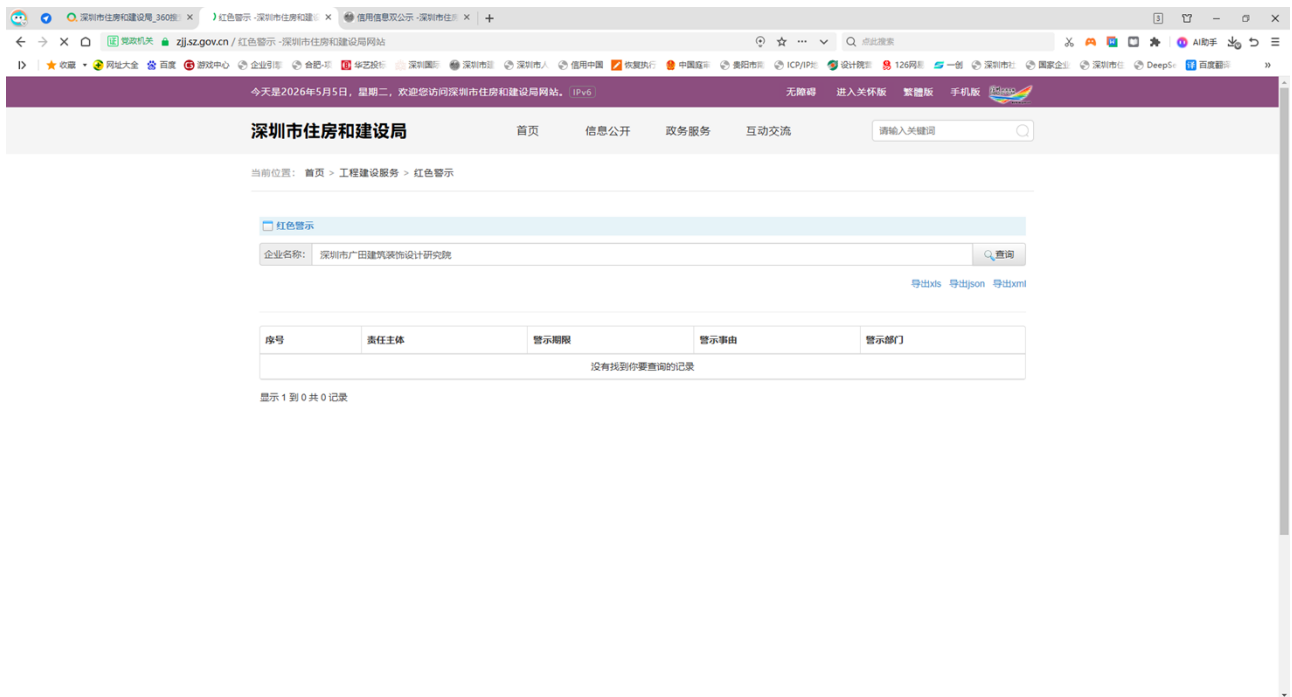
深圳市住房和建设局_360搜 × 红色警示 -深圳市住房和建设 × 信用信息双公示 -深圳市住房 × +

党政机关 zjj.sz.gov.cn / 红色警示 -深圳市住房和建设局网站

点此搜索

AI助手

收藏 网址大全 百度 游戏中心 企业引擎 合肥-环 华艺股份 深圳国际 深圳市 深圳市人 信用中国 恢复执行 中国庭审 贵阳市商 ICP/IP地 设计院 126网易 一创 深圳市社 国家企业 深圳市住 DeepSe 百度翻译

今天是2026年5月5日，星期二，欢迎您访问深圳市住房和建设局网站。 IPv6

无障碍 进入关怀版 繁體版 手机版

深圳市住房和建设局

首页 信息公开 政务服务 互动交流

请输入关键词

当前位置： 首页 > 工程建设服务 > 红色警示

红色警示

企业名称: 深圳市广田建筑装饰设计研究院

查询

导出xls 导出json 导出xml

| 序号 | 责任主体 | 警示期限 | 警示事由 | 警示部门 |
|---|---|---|---|---|
| 没有找到你要查询的记录 | | | | |

显示 1 到 0 共 0 记录